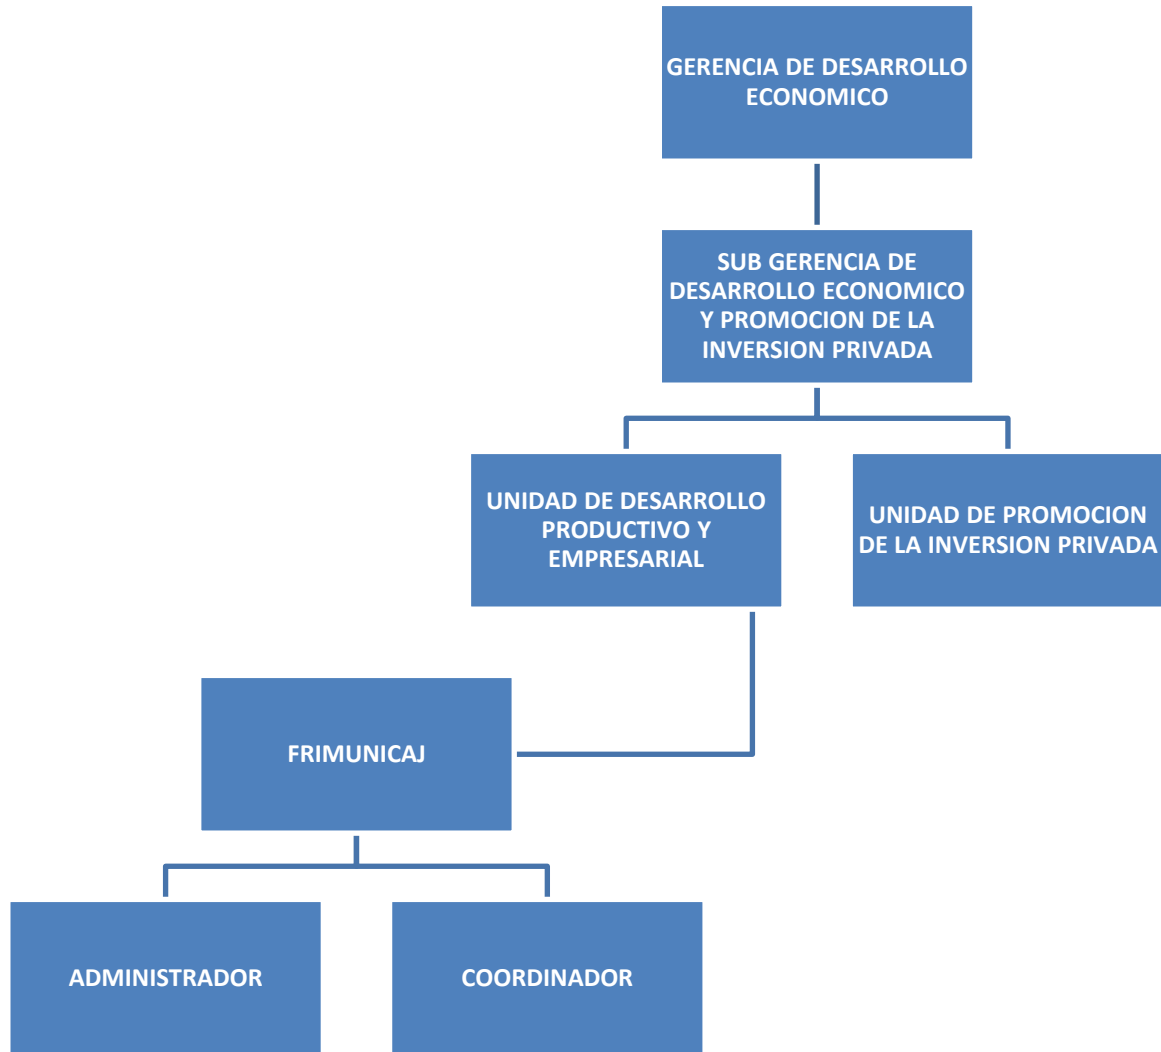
GERENCIA DE DESARROLLO ECONOMICO

SUB GERENCIA DE DESARROLLO ECONOMICO Y PROMOCION DE LA INVERSION PRIVADA

UNIDAD DE DESARROLLO PRODUCTIVO Y EMPRESARIAL

UNIDAD DE PROMOCION DE LA INVERSION PRIVADA

FRIMUNICAJ

ADMINISTRADOR

COORDINADOR